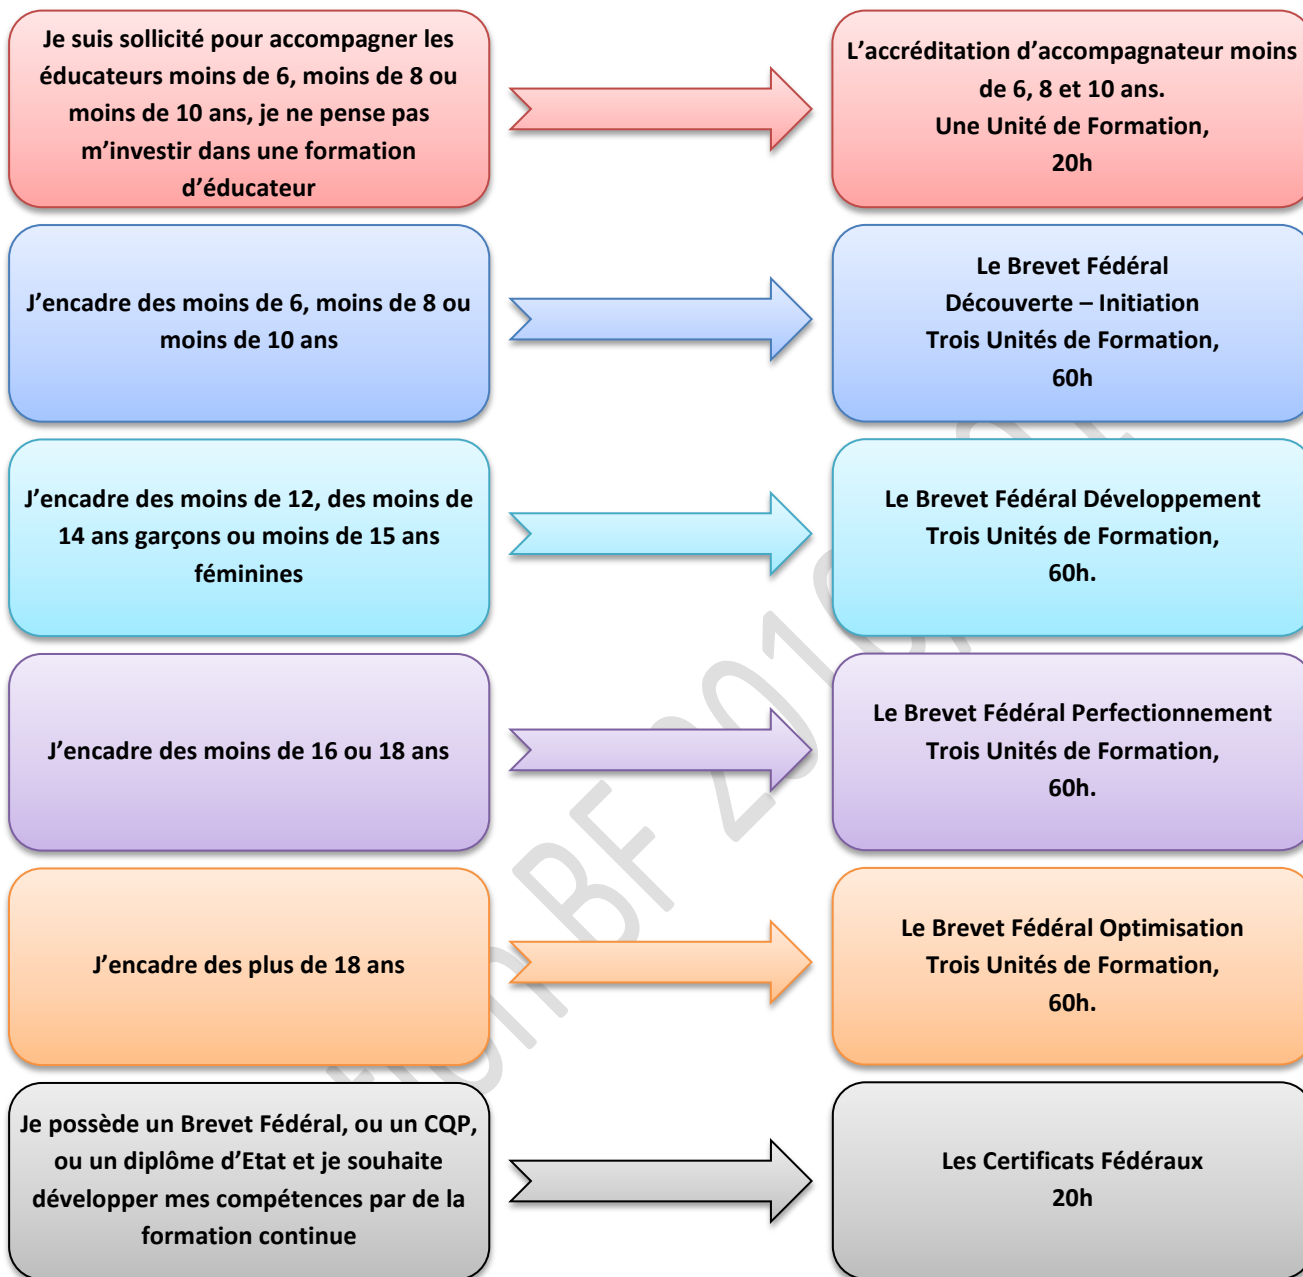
Je suis sollicité pour accompagner les éducateurs moins de 6, moins de 8 ou moins de 10 ans, je ne pense pas m'investir dans une formation d'éducateur

L'accréditation d'accompagnateur moins de 6, 8 et 10 ans.
Une Unité de Formation,
20h

J'encadre des moins de 6, moins de 8 ou moins de 10 ans

Le Brevet Fédéral
Découverte – Initiation
Trois Unités de Formation,
60h

J'encadre des moins de 12, des moins de 14 ans garçons ou moins de 15 ans féminines

Le Brevet Fédéral Développement
Trois Unités de Formation,
60h.

J'encadre des moins de 16 ou 18 ans

Le Brevet Fédéral Perfectionnement
Trois Unités de Formation,
60h.

J'encadre des plus de 18 ans

Le Brevet Fédéral Optimisation
Trois Unités de Formation,
60h.

Je possède un Brevet Fédéral, ou un CQP, ou un diplôme d'Etat et je souhaite développer mes compétences par de la formation continue

Les Certificats Fédéraux
20h